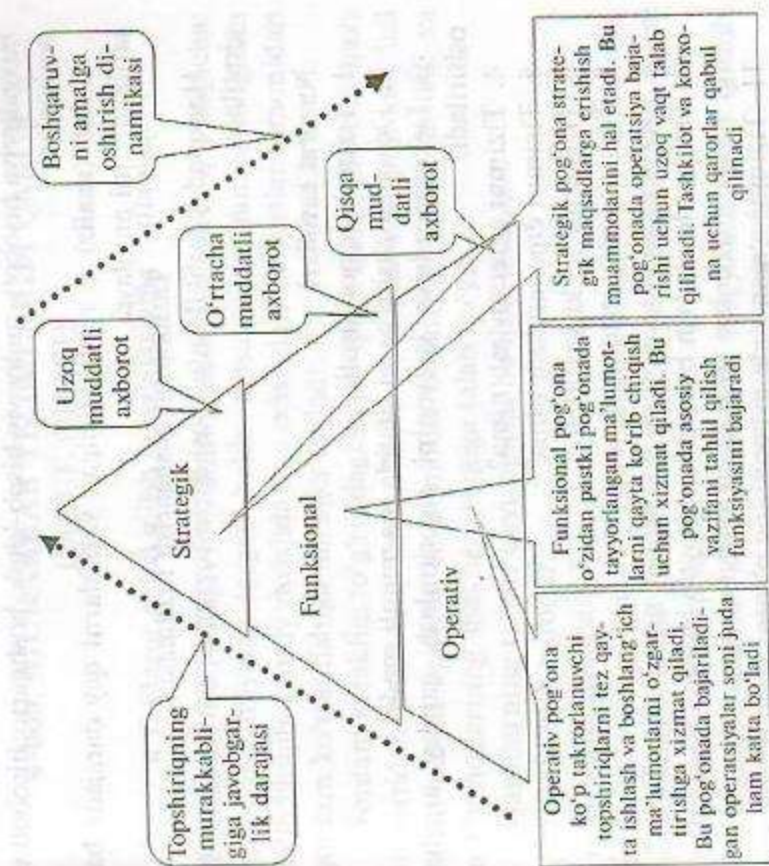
Boshqaruvni amalga oshirish dinamikasi

Uzoq muddatli axborot

O'rtacha muddatli axborot

Qisqa muddatli axborot

Strategik

Funksional

Operativ

Topshiriqning murakkabligiga javobgarlik darajasi

Operativ pog'ona ko'p takrorlanuvchi topshiriqlarni tez qayta ishlash va boshlang'ich ma'lumotlarni o'zgartirishga xizmat qiladi. Bu pog'onada bajariladigan operatsiyalar soni juda ham katta bo'ladi

Funksional pog'ona o'zidan pastki pog'onada tayyorlangan ma'lumotlarni qayta ko'rib chiqish uchun xizmat qiladi. Bu pog'onada asosiy vazifani tahlil qilish funksiyasini bajaradi

Strategik pog'ona strategik maqsadlarga erishish muammolarini hal etadi. Bu pog'onada operatsiya bajarishi uchun uzoq vaqt talab qilinadi. Tashkilot va korxona uchun qarorlar qabul qilinadi